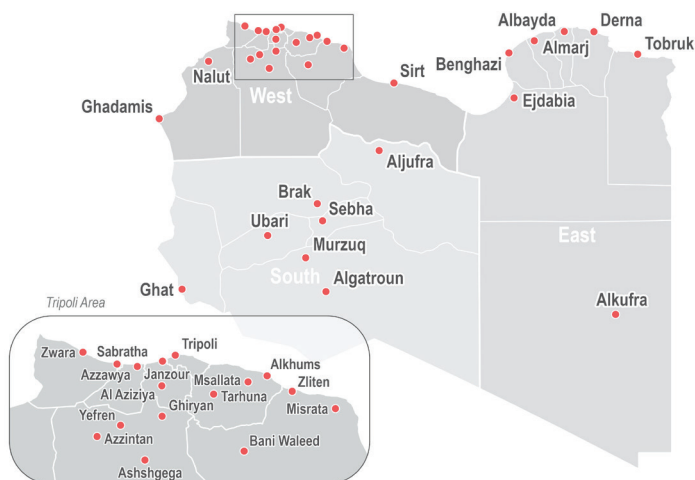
Albayda
Derna
Almarj
Tobruk
Benghazi
Nalut
Sirt
West
Ejdabia
Ghadamis
Aljufra
Brak
Sebha
Ubari
East
Murzuq
South
Algatroun
Ghat
Tripoli Area
Alkufra
Tripoli
Zwara
Sabratha
Alkhums
Azzawya
Janzour
Msallata
Zliten
Al Aziziya
Tarhuna
Ghiryan
Misrata
Yefren
Azzintan
Bani Waleed
Ashshgega